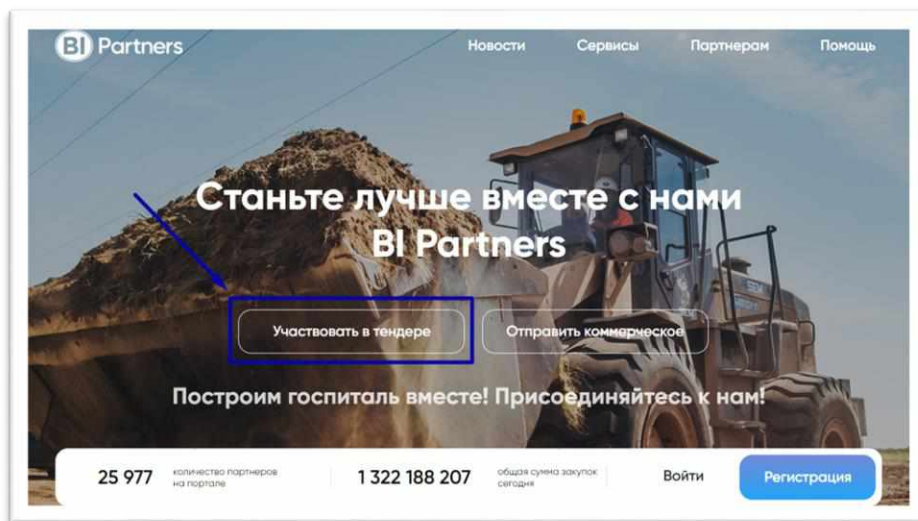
BI Partners

Новости Сервисы Партнерам Помощь

Станьте лучше вместе с нами BI Partners

Участвовать в тендере

Отправить коммерческое

Построим госпиталь вместе! Присоединяйтесь к нам!

25 977 количество партнеров на портале

1 322 188 207 общая сумма закупок сегодня

Войти

Регистрация